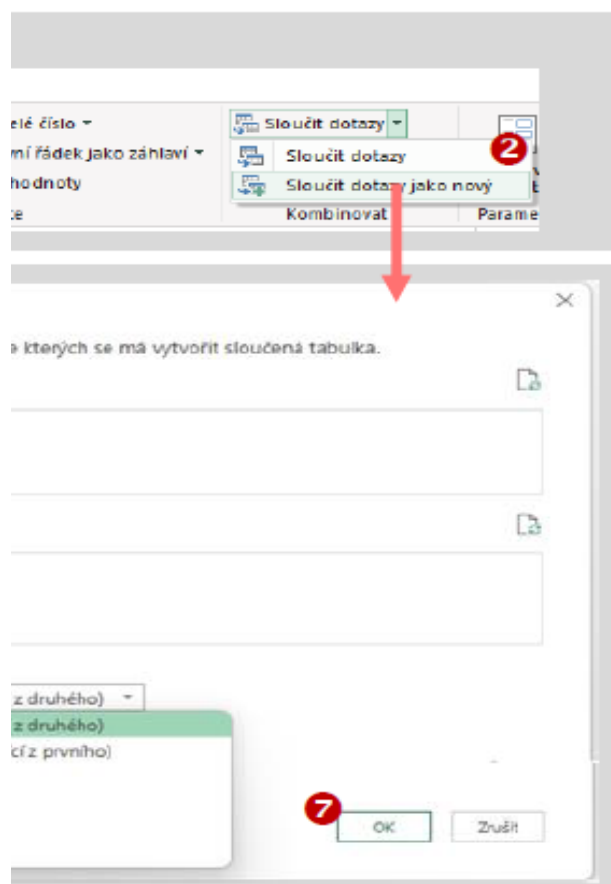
elé číslo
ní řádek jako záhlaví
hodnoty
ce

Sloučit dotazy
Sloučit dotazy
Sloučit dotazy jako nový
Kombinovat
Parame

2

e kterých se má vytvořit sloučená tabulka.

z druhého)
z druhého)
cí z prvního)

7
OK
Zrušit